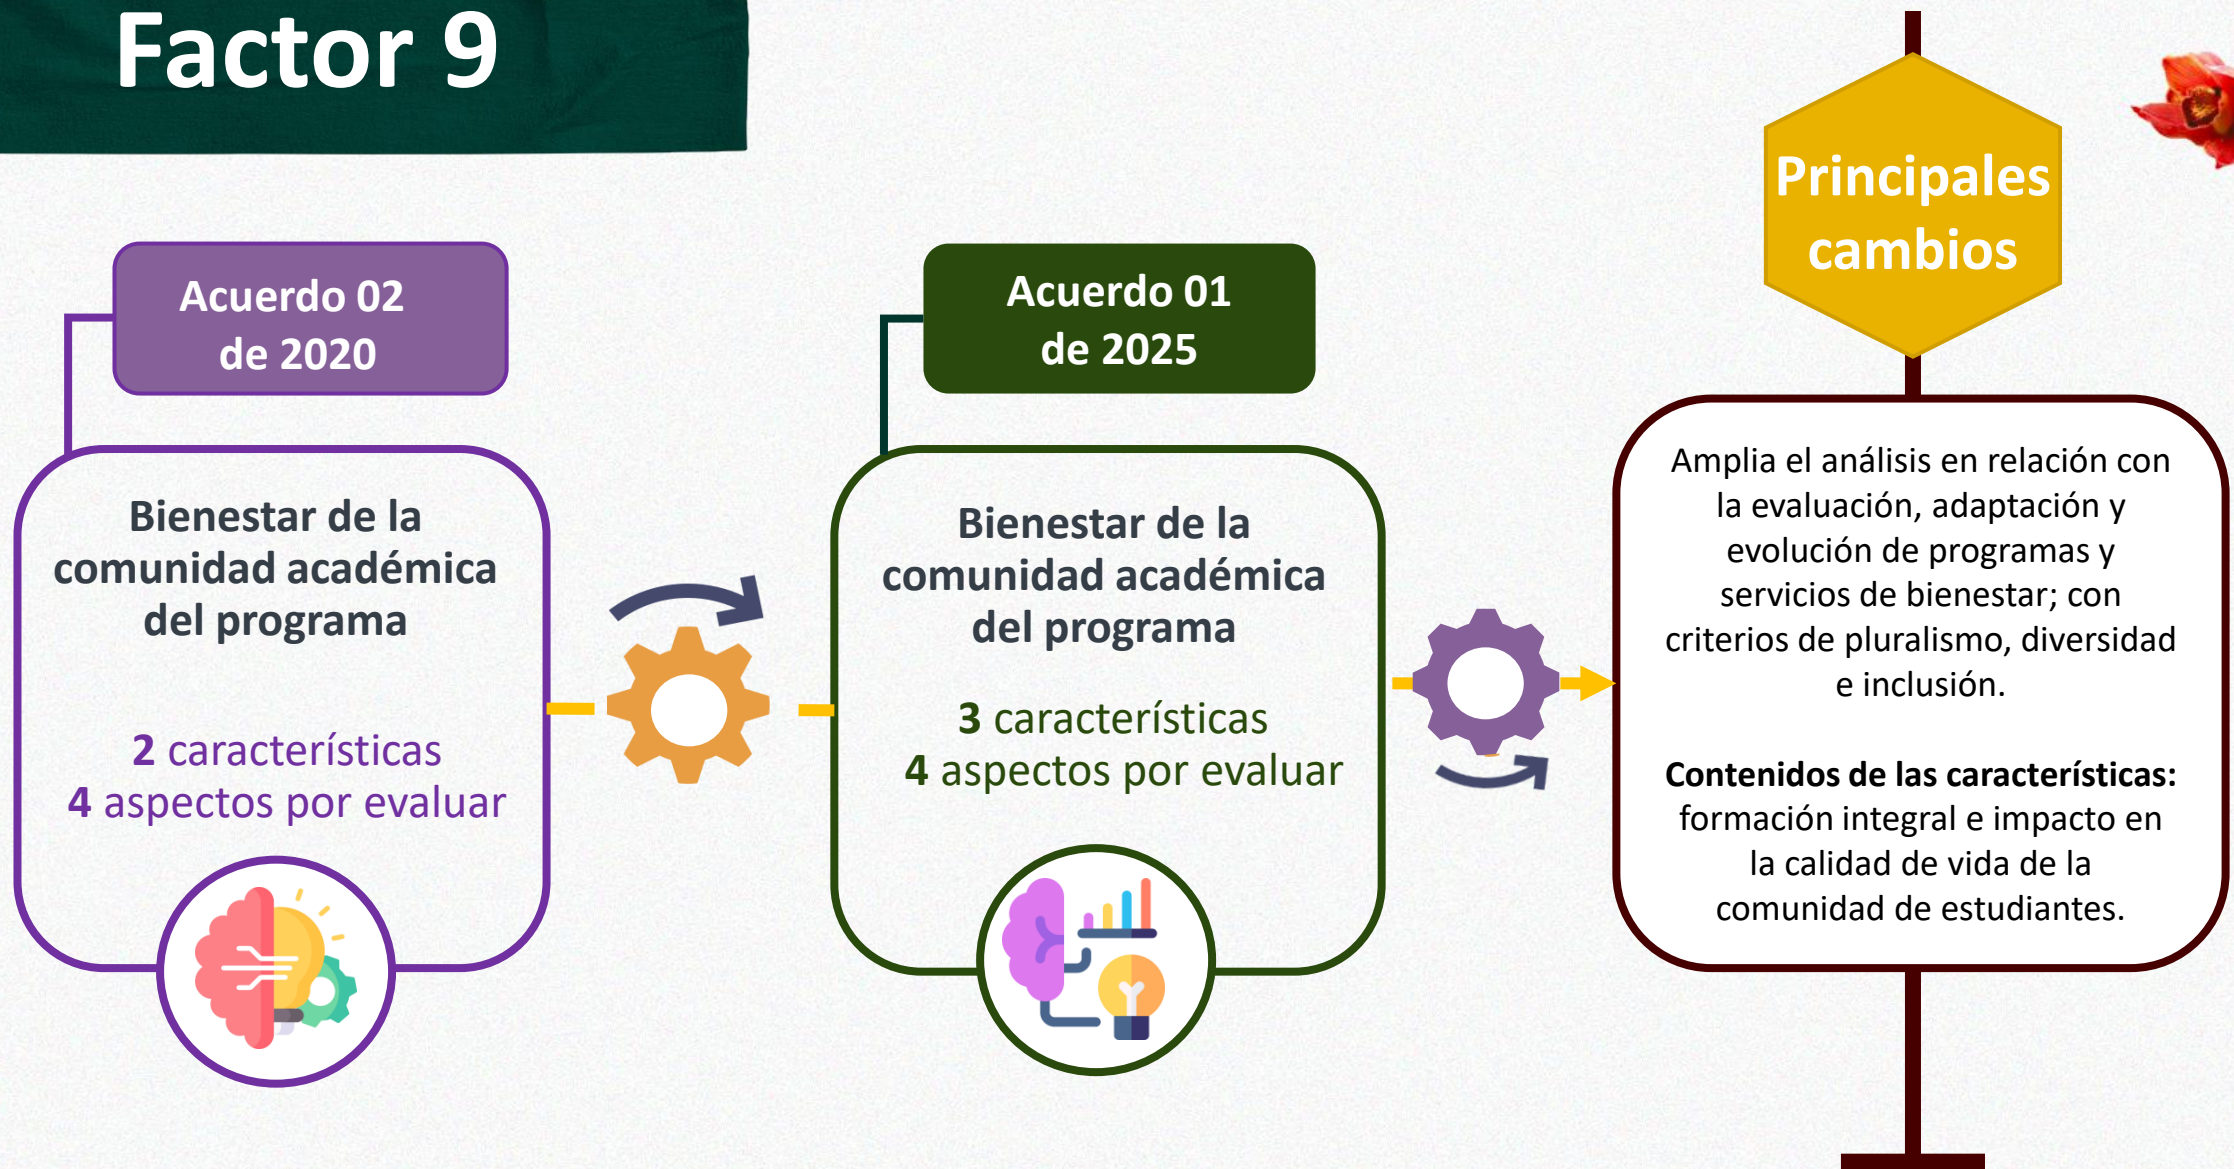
Factor 9

Acuerdo 02 de 2020

Bienestar de la comunidad académica del programa

2 características
4 aspectos por evaluar

Acuerdo 01 de 2025

Bienestar de la comunidad académica del programa

3 características
4 aspectos por evaluar

Principales cambios

Amplia el análisis en relación con la evaluación, adaptación y evolución de programas y servicios de bienestar; con criterios de pluralismo, diversidad e inclusión.

**Contenidos de las características:** formación integral e impacto en la calidad de vida de la comunidad de estudiantes.